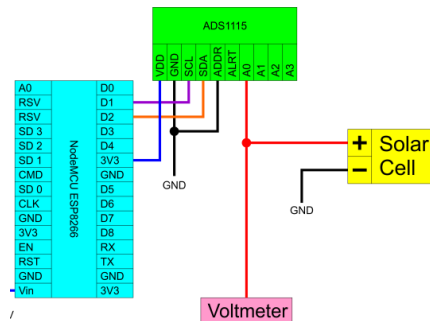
ADS1115

VDD
GND
SCL
SDA
ADDR
ALRT
A0
A1
A2
A3

A0
RSV
RSV
SD 3
SD 2
SD 1
CMD
SD 0
CLK
GND
3V3
EN
RST
GND
Vin

NodeMCU ESP8266

D0
D1
D2
D3
D4
3V3
GND
D5
D6
D7
D8
RX
TX
GND
3V3

GND

+ Solar
– Cell

GND

Voltmeter

/